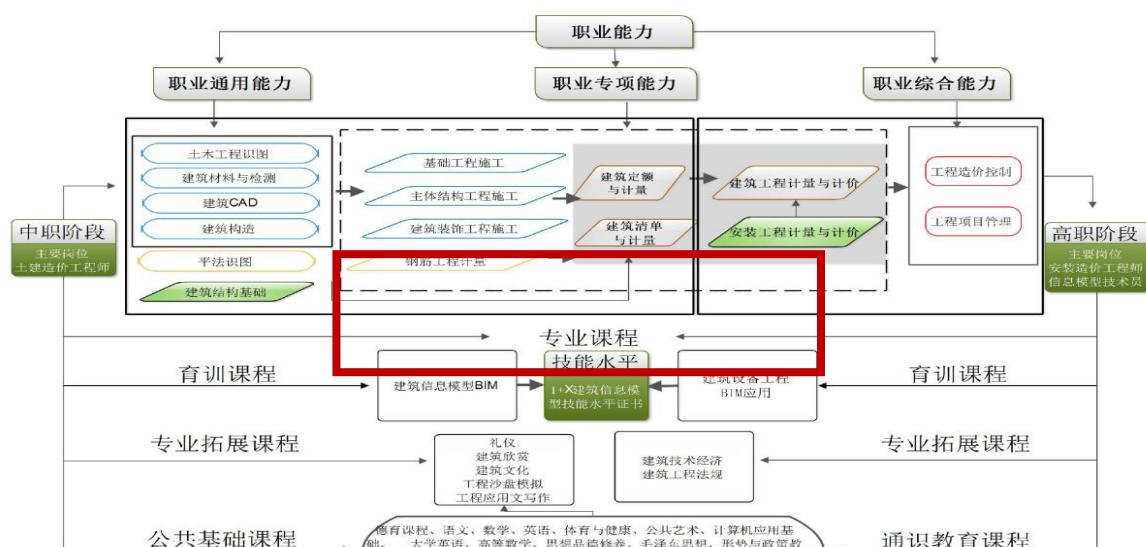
职业能力

职业通用能力

职业专项能力

职业综合能力

土木工程识图
建筑材料与检测
建筑CAD
建筑构造
平法识图
建筑结构基础

基础工程施工
主体结构工程施工
建筑装饰工程施工
钢筋工程计量

建筑定额与计量
建筑清单与计量

建筑工程计量与计价
安装工程计量与计价

工程造价控制
工程项目管理

中职阶段
主要岗位
土建造价工程师

高职阶段
主要岗位
安装造价工程师
信息模型技术员

专业课程

技能水平

育训课程

建筑信息模型BIM

1+X建筑信息模型技能水平证书

建筑设备工程BIM应用

育训课程

专业拓展课程

礼仪
建筑欣赏
建筑文化
工程沙盘模拟
工程应用文写作

建筑技术经济
建筑工程法规

专业拓展课程

公共基础课程

德育课程、语文、数学、英语、体育与健康、公共艺术、计算机应用基础、大学英语、高等数学、思想品德修养、毛泽东思想、形势与政策教

通识教育课程